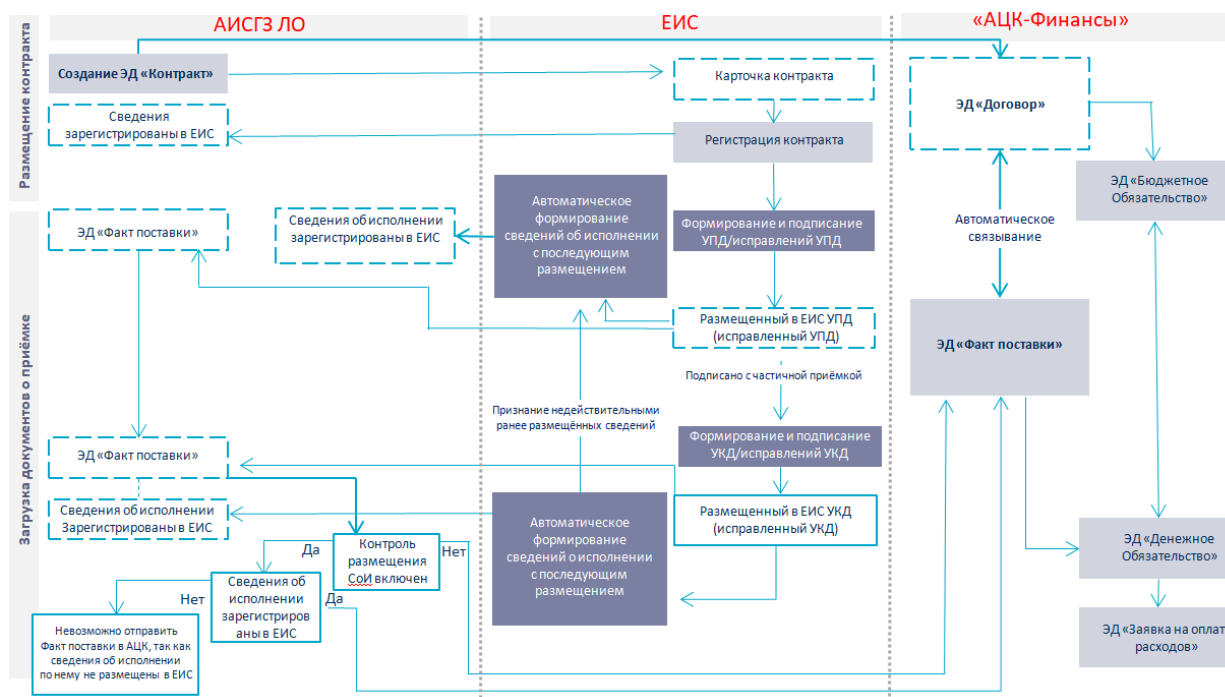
АИСГЗ ЛО

ЕИС

«АЦК-Финансы»

Размещение контракта

Загрузка документов о приёмке

Создание ЭД «Контракт»

Сведения зарегистрированы в ЕИС

Карточка контракта

Регистрация контракта

ЭД «Договор»

ЭД «Бюджетное Обязательство»

ЭД «Факт поставки»

Сведения об исполнении зарегистрированы в ЕИС

Автоматическое формирование сведений об исполнении с последующим размещением

Формирование и подписание УПД/исправлений УПД

Автоматическое связывание

Размещенный в ЕИС УПД (исправленный УПД)

ЭД «Факт поставки»

Подписано с частичной приёмкой

Признание недействительными ранее размещённых сведений

Формирование и подписание УКД/исправлений УКД

ЭД «Факт поставки»

Сведения об исполнении Зарегистрированы в ЕИС

Размещенный в ЕИС УКД (исправленный УКД)

Автоматическое формирование сведений о исполнении с последующим размещением

Да

Контроль размещения СоИ включен

Нет

Нет

Сведения об исполнении зарегистрированы в ЕИС

Да

Невозможно отправить Факт поставки в АЦК, так как сведения об исполнении по нему не размещены в ЕИС

ЭД «Денежное Обязательство»

ЭД «Заявка на оплат расходов»